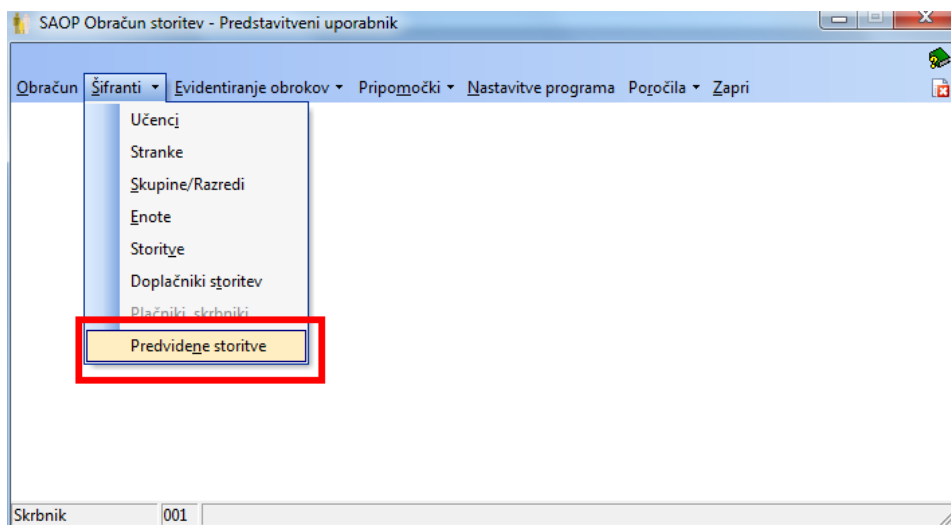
SAOP Obračun storitev - Predstavitveni uporabnik

Obračun Šifranti ▾ Evidentiranje obrokov ▾ Pripomočki ▾ Nastavitve programa Poročila ▾ Zapri

Učenci
Stranke
Skupine/Razredi
Enote
Storitve
Doplačniki storitev
Plačniki skrbniki
Predvidene storitve

Skrbnik 001